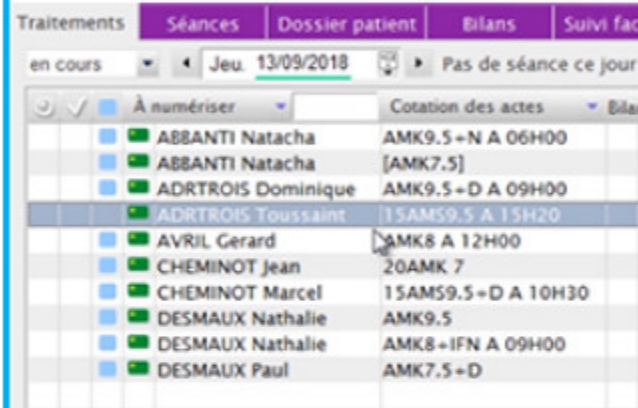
Traitements | Séances | Dossier patient | Bilans | Suivi fac

en cours ▾ ◂ Jeu. 13/09/2018 ▸ Pas de séance ce jour

| À numériser | Cotation des actes | Bilan |
|---|---|---|
| ABBANTI Natacha | AMK9.5+N A 06H00 | |
| ABBANTI Natacha | [AMK7.5] | |
| ADRTROIS Dominique | AMK9.5+D A 09H00 | |
| ADRTROIS Toussaint | 15AMS9.5 A 15H20 | |
| AVRIL Gerard | AMK8 A 12H00 | |
| CHEMINOT Jean | 20AMK 7 | |
| CHEMINOT Marcel | 15AMS9.5+D A 10H30 | |
| DESMAUX Nathalie | AMK9.5 | |
| DESMAUX Nathalie | AMK8+IFN A 09H00 | |
| DESMAUX Paul | AMK7.5+D | |